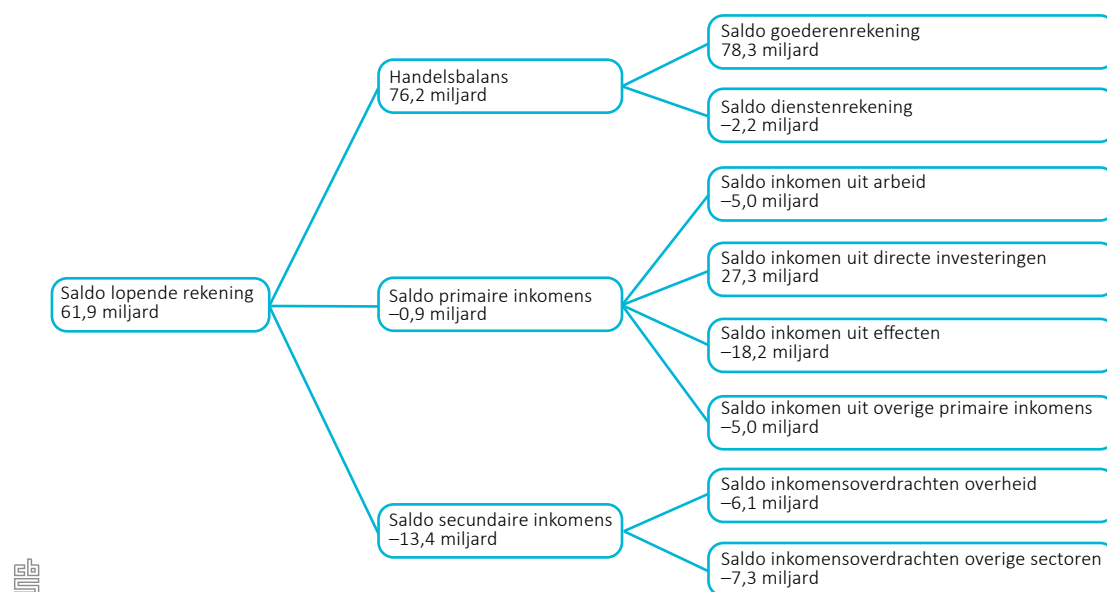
Saldo lopende rekening
61,9 miljard

Handelsbalans
76,2 miljard

Saldo goederenrekening
78,3 miljard

Saldo dienstenrekening
–2,2 miljard

Saldo primaire inkomens
–0,9 miljard

Saldo inkomen uit arbeid
–5,0 miljard

Saldo inkomen uit directe investeringen
27,3 miljard

Saldo inkomen uit effecten
–18,2 miljard

Saldo inkomen uit overige primaire inkomens
–5,0 miljard

Saldo secundaire inkomens
–13,4 miljard

Saldo inkomensoverdrachten overheid
–6,1 miljard

Saldo inkomensoverdrachten overige sectoren
–7,3 miljard

cbs